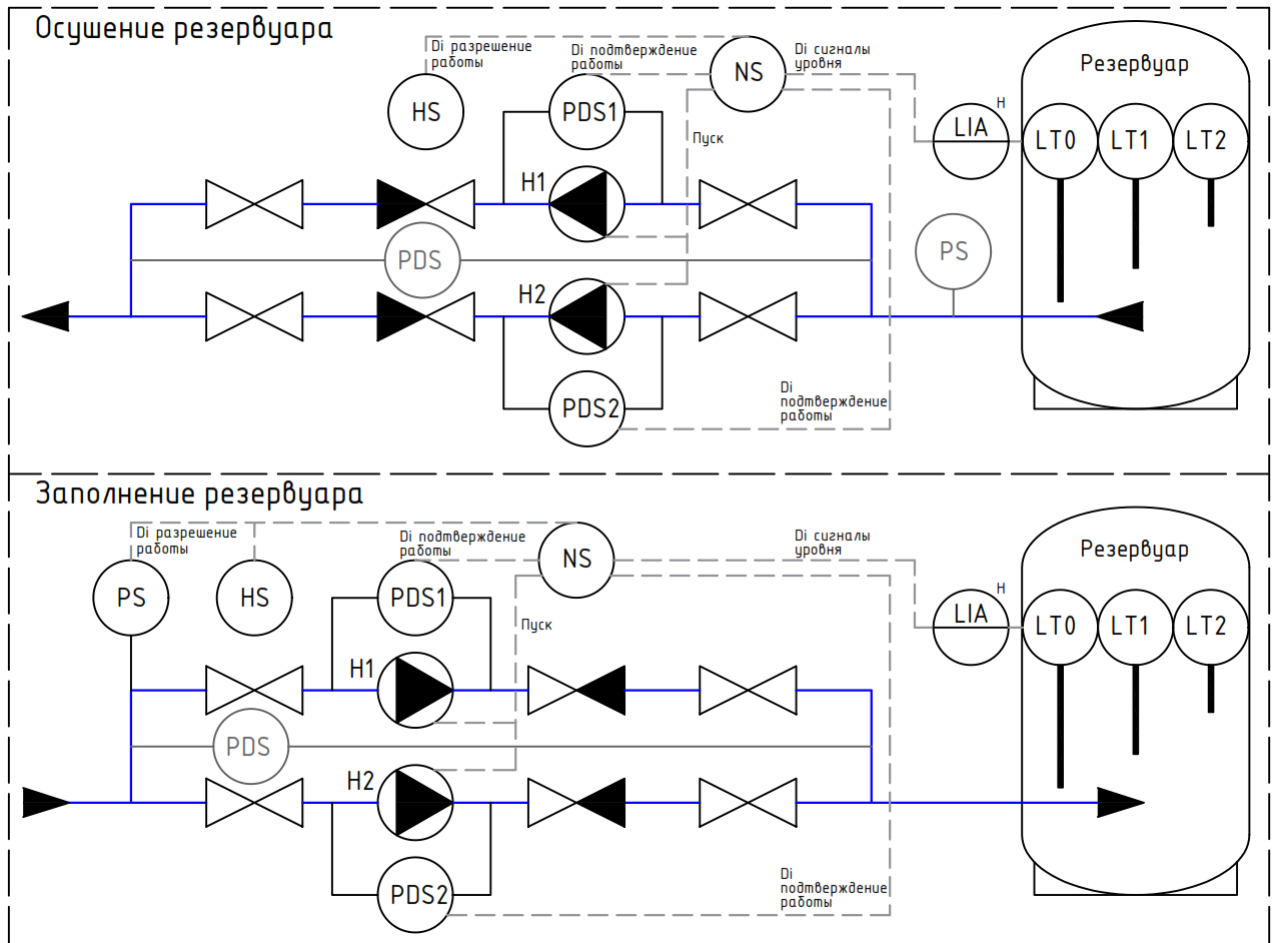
Осушение резервуара

Di разрешение работы

Di подтверждение работы

NS

Di сигналы уровня

Резервуар

HS

PDS1

Пуск

LIA

H

LT0

LT1

LT2

H1

PDS

PS

H2

PDS2

Di подтверждение работы

Заполнение резервуара

Di разрешение работы

Di подтверждение работы

NS

Di сигналы уровня

Резервуар

PS

HS

PDS1

Пуск

LIA

H

LT0

LT1

LT2

H1

PDS

H2

PDS2

Di подтверждение работы